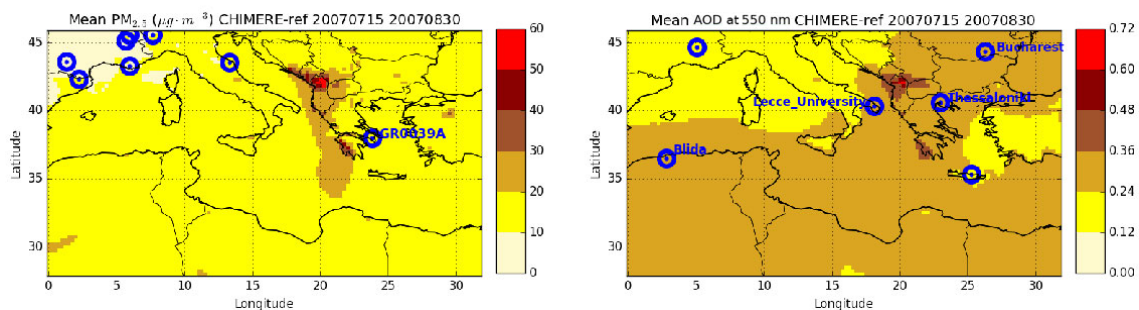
Mean $PM_{2.5}$ ($\mu g \cdot m^{-3}$) CHIMERE-ref 20070715 20070830

45
40
35
30
Latitude
0 5 10 15 20 25 30
Longitude

GR0039A

60
50
40
30
20
10
0

Mean AOD at 550 nm CHIMERE-ref 20070715 20070830

45
40
35
30
Latitude
0 5 10 15 20 25 30
Longitude

Bucharest
Lecce_University
Thessaloniki
Blida

0.72
0.60
0.48
0.36
0.24
0.12
0.00